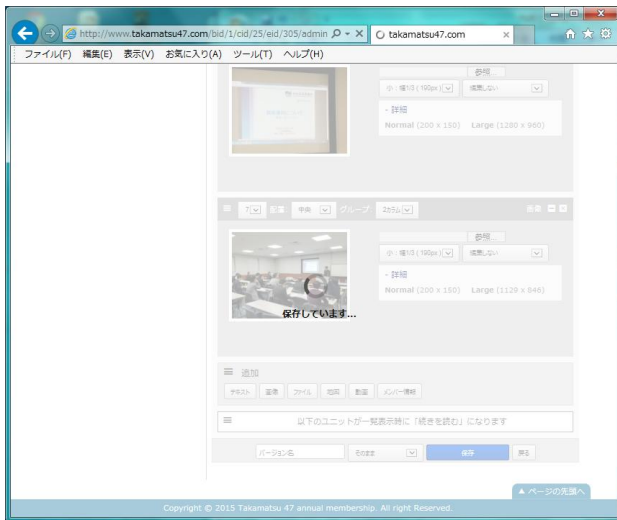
http://www.takamatsu47.com/bid/1/cid/25/eid/305/admin takamatsu47.com

ファイル(F) 編集(E) 表示(V) お気に入り(A) ツール(T) ヘルプ(H)

参照...

小：横1/3（190px） 拡大しない

- 詳細

Normal (200 x 150) Large (1280 x 960)

7 配置 中央 グループ 2カラム

削除

参照...

小：横1/3（190px） 拡大しない

- 詳細

Normal (200 x 150) Large (1129 x 846)

保存しています...

追加

テキスト 画像 ファイル 地図 動画 メンバー情報

以下のユニットが一覧表示時に「続きを読む」になります

バージョン名 そのまま 保存 戻る

▲ ページの先頭へ

Copyright © 2015 Takamatsu 47 annual membership. All right Reserved.